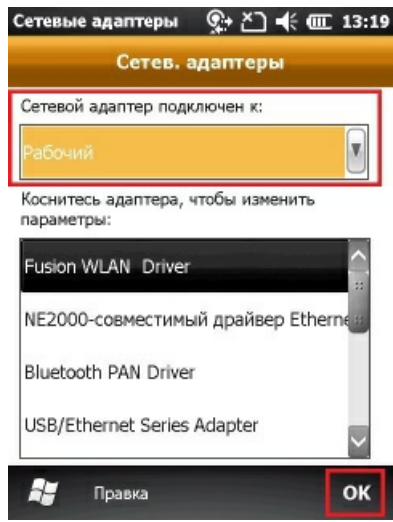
Сетевые адаптеры 13:19

Сетев. адаптеры

Сетевой адаптер подключен к:

Рабочий

Коснитесь адаптера, чтобы изменить параметры:

Fusion WLAN Driver

NE2000-совместимый драйвер Etherne

Bluetooth PAN Driver

USB/Ethernet Series Adapter

Правка

OK